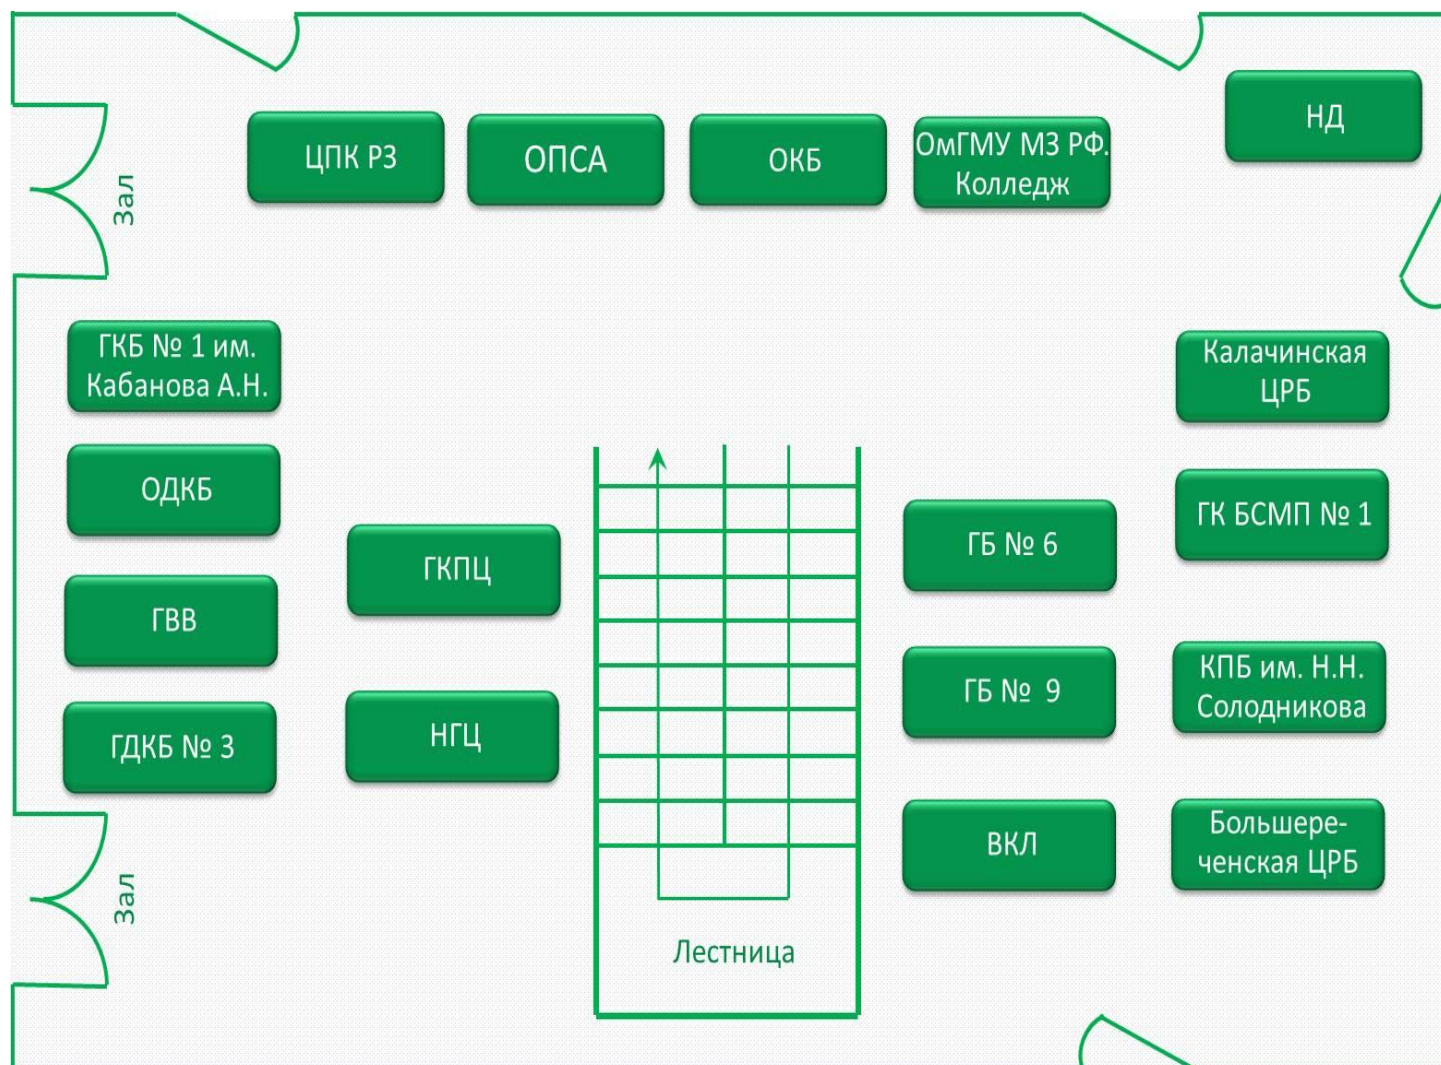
ЦПК РЗ

ОПСА

ОКБ

ОмГМУ МЗ РФ. Колледж

НД

Зал

ГКБ № 1 им. Кабанова А.Н.

ОДКБ

ГВВ

ГДКБ № 3

ГКПЦ

НГЦ

Лестница

ГБ № 6

ГБ № 9

ВКЛ

Калачинская ЦРБ

ГК БСМП № 1

КПБ им. Н.Н. Солодникова

Большереченская ЦРБ

Зал